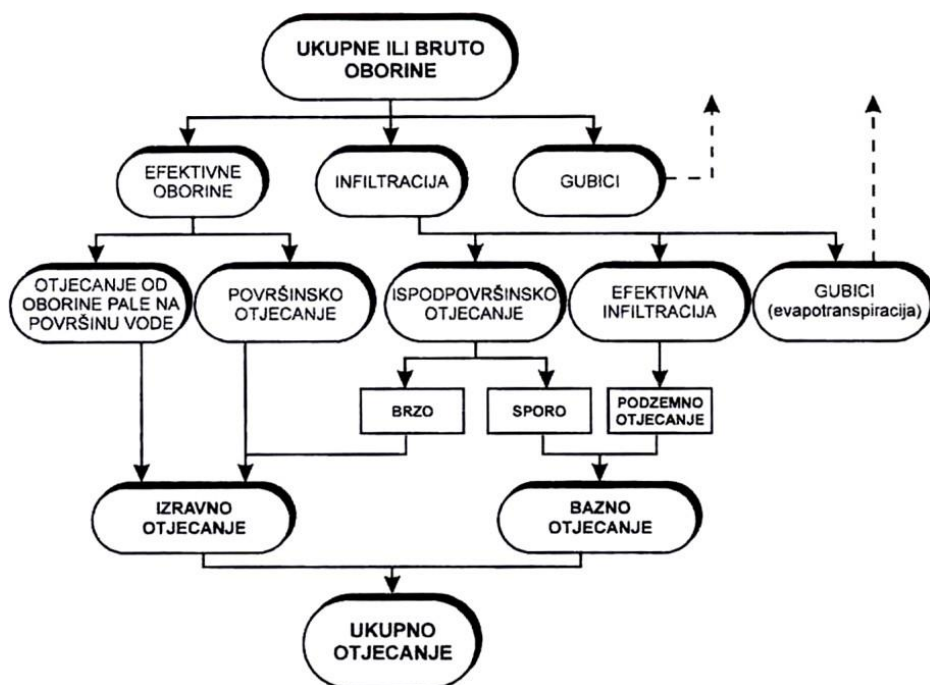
UKUPNE ILI BRUTO OBORINE

EFEKTIVNE OBORINE

INFILTRACIJA

GUBICI

OTJECANJE OD OBORINE PALE NA POVRŠINU VODE

POVRŠINSKO OTJECANJE

ISPODPOVRŠINSKO OTJECANJE

EFEKTIVNA INFILTRACIJA

GUBICI (evapotranspiracija)

BRZO

SPORO

PODZEMNO OTJECANJE

IZRAVNO OTJECANJE

BAZNO OTJECANJE

UKUPNO OTJECANJE